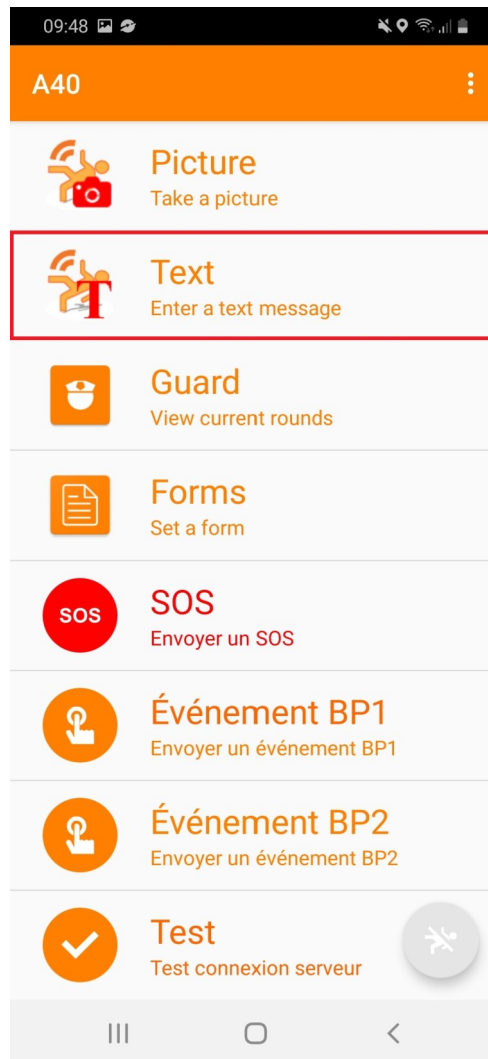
09:48

A40

Picture
Take a picture

Text
Enter a text message

Guard
View current rounds

Forms
Set a form

SOS
SOS
Envoyer un SOS

Événement BP1
Envoyer un événement BP1

Événement BP2
Envoyer un événement BP2

Test
Test connexion serveur